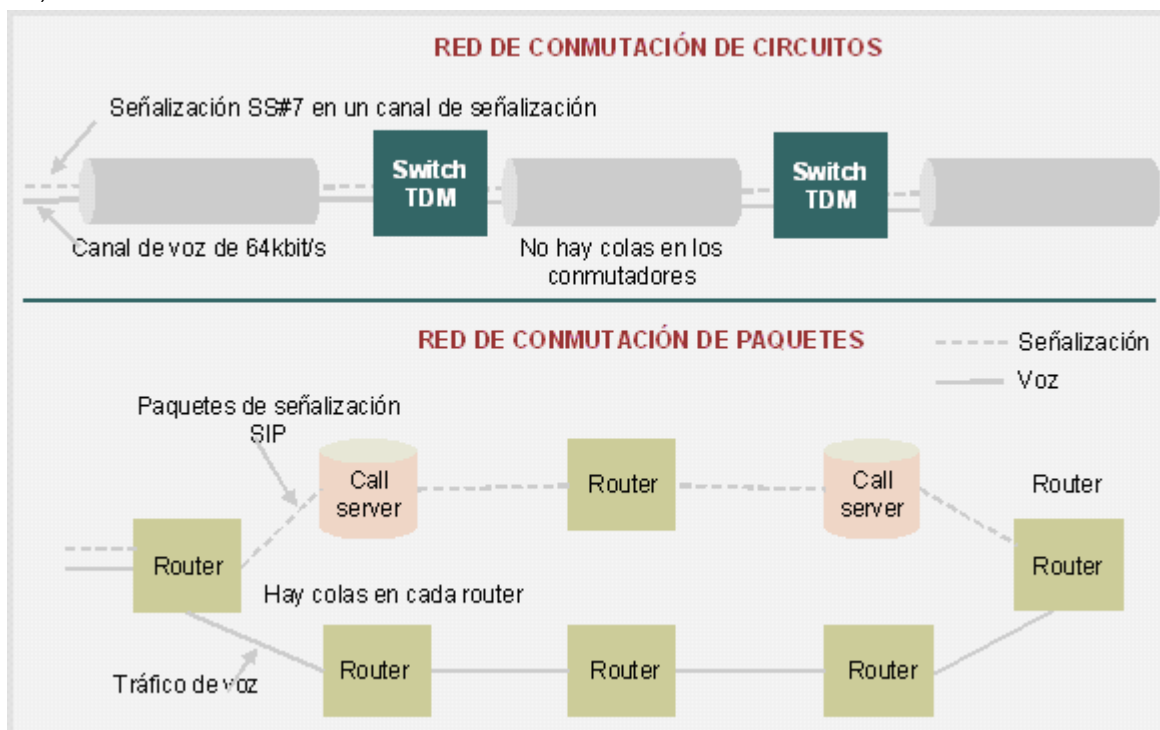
RED DE CONMUTACIÓN DE CIRCUITOS

Señalización SS#7 en un canal de señalización

Switch TDM

Switch TDM

Canal de voz de 64kbit/s

No hay colas en los conmutadores

RED DE CONMUTACIÓN DE PAQUETES

Señalización

Voz

Paquetes de señalización SIP

Call server

Router

Call server

Router

Router

Router

Hay colas en cada router

Router

Router

Router

Tráfico de voz